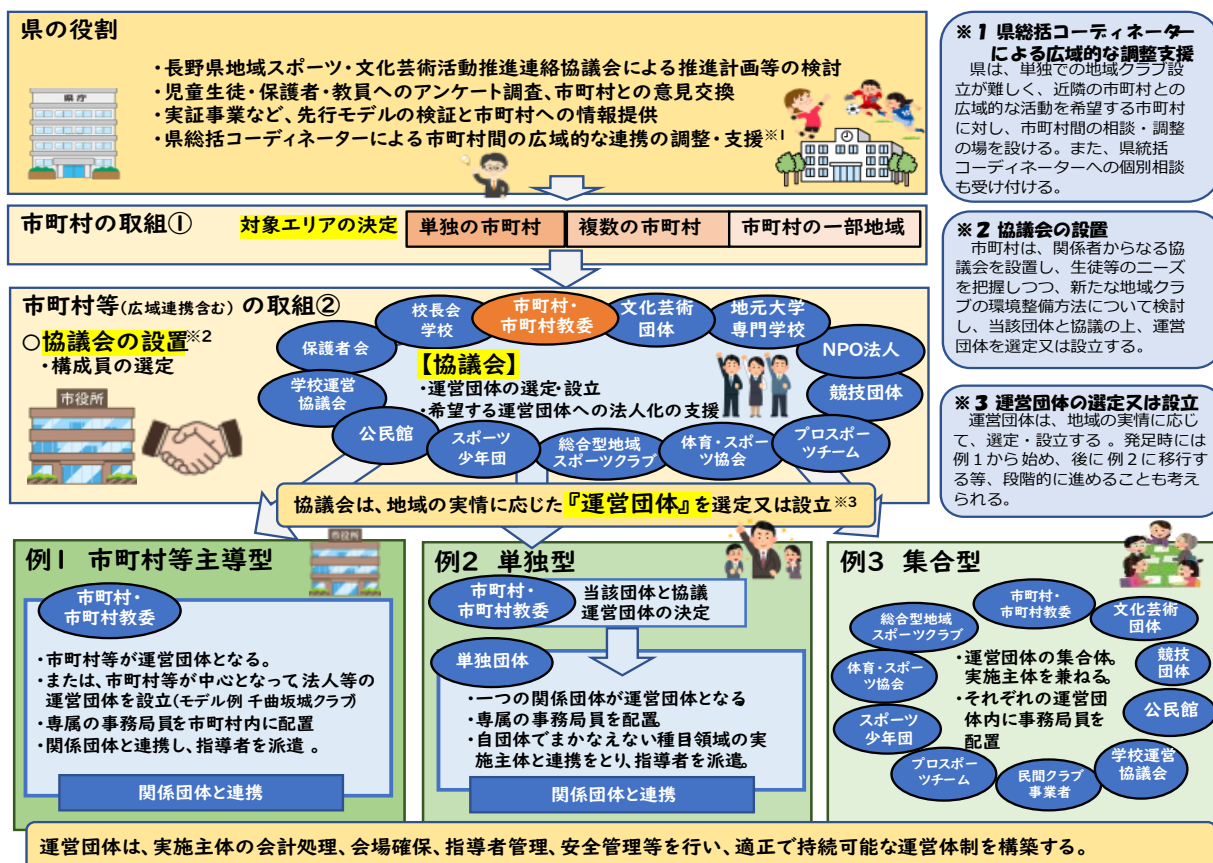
県の役割

県庁

・長野県地域スポーツ・文化芸術活動推進連絡協議会による推進計画等の検討
・児童生徒・保護者・教員へのアンケート調査、市町村との意見交換
・実証事業など、先行モデルの検証と市町村への情報提供
・県総括コーディネーターによる市町村間の広域的な連携の調整・支援※1

※1 県総括コーディネーターによる広域的な調整支援
県は、単独での地域クラブ設立が難しく、近隣の市町村との広域的な活動を希望する市町村に対し、市町村間の相談・調整の場を設ける。また、県統括コーディネーターへの個別相談も受け付ける。

市町村の取組①　対象エリアの決定

| 単独の市町村 | 複数の市町村 | 市町村の一部地域 |
|---|---|---|

※2 協議会の設置
市町村は、関係者からなる協議会を設置し、生徒等のニーズを把握しつつ、新たな地域クラブの環境整備方法について検討し、当該団体と協議の上、運営団体を選定又は設立する。

市町村等(広域連携含む)の取組②

○協議会の設置※2
・構成員の選定

市役所

校長会 学校
市町村・市町村教委
文化芸術団体
地元大学 専門学校
保護者会
NPO法人
学校運営協議会
競技団体
公民館
スポーツ少年団
総合型地域スポーツクラブ
体育・スポーツ協会
プロスポーツチーム

【協議会】
・運営団体の選定・設立
・希望する運営団体への法人化の支援

※3 運営団体の選定又は設立
運営団体は、地域の実情に応じて、選定・設立する。発足時には例1から始め、後に例2に移行する等、段階的に進めることも考えられる。

協議会は、地域の実情に応じた『運営団体』を選定又は設立※3

例1 市町村等主導型

市役所

市町村・市町村教委

・市町村等が運営団体となる。
・または、市町村等が中心となって法人等の運営団体を設立(モデル例 千曲坂城クラブ)
・専属の事務局員を市町村内に配置
・関係団体と連携し、指導者を派遣。

関係団体と連携

例2 単独型

市町村・市町村教委　当該団体と協議 運営団体の決定

単独団体

・一つの関係団体が運営団体となる
・専属の事務局員を配置
・自団体でまかなえない種目領域の実施主体と連携をとり、指導者を派遣。

関係団体と連携

例3 集合型

市町村・市町村教委
総合型地域スポーツクラブ
文化芸術団体
体育・スポーツ協会
競技団体
スポーツ少年団
公民館
プロスポーツチーム
民間クラブ事業者
学校運営協議会

・運営団体の集合体。実施主体を兼ねる。
・それぞれの運営団体内に事務局員を配置

運営団体は、実施主体の会計処理、会場確保、指導者管理、安全管理等を行い、適正で持続可能な運営体制を構築する。